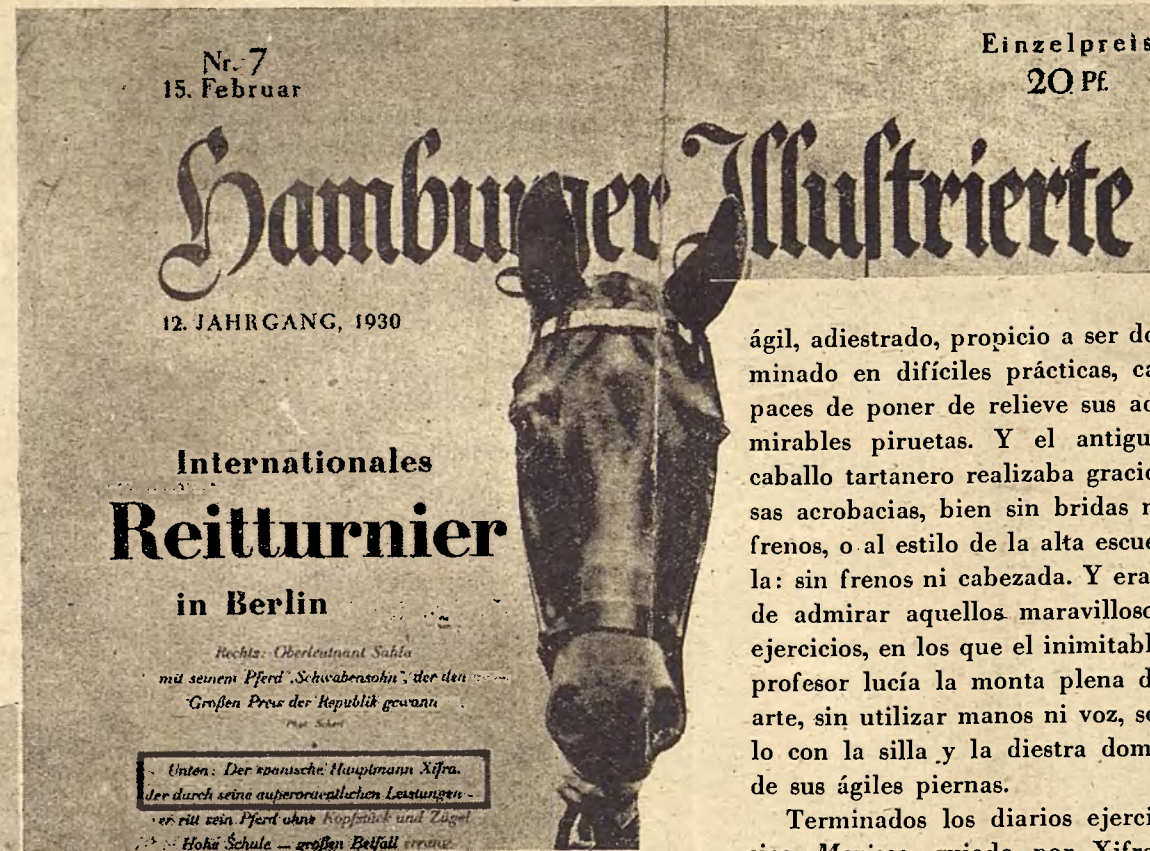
Nr. 7
15. Februar

Einzelpreis
20 Pf.

Hamburger Illustrierte

12. JAHRGANG, 1930

Internationales
Reitturnier
in Berlin

Rechts: Oberleutnant Sahla mit seinem Pferd „Schwabensohn", der den Großen Preis der Republik gewann
Phot. Scherl

Unten: Der spanische Hauptmann Xifra, der durch seine außerordentlichen Leistungen – er ritt sein Pferd ohne Kopfstück und Zügel Hohe Schule – großen Beifall errang

ágil, adiestrado, propicio a ser do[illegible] minado en difíciles prácticas, ca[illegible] paces de poner de relieve sus ad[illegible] mirables piruetas. Y el antigu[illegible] caballo tartanero realizaba gracio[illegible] sas acrobacias, bien sin bridas n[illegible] frenos, o al estilo de la alta escue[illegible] la: sin frenos ni cabezada. Y era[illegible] de admirar aquellos maravilloso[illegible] ejercicios, en los que el inimitabl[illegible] profesor lucía la monta plena d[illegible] arte, sin utilizar manos ni voz, so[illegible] lo con la silla y la diestra dom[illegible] de sus ágiles piernas.

Terminados los diarios ejerci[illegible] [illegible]